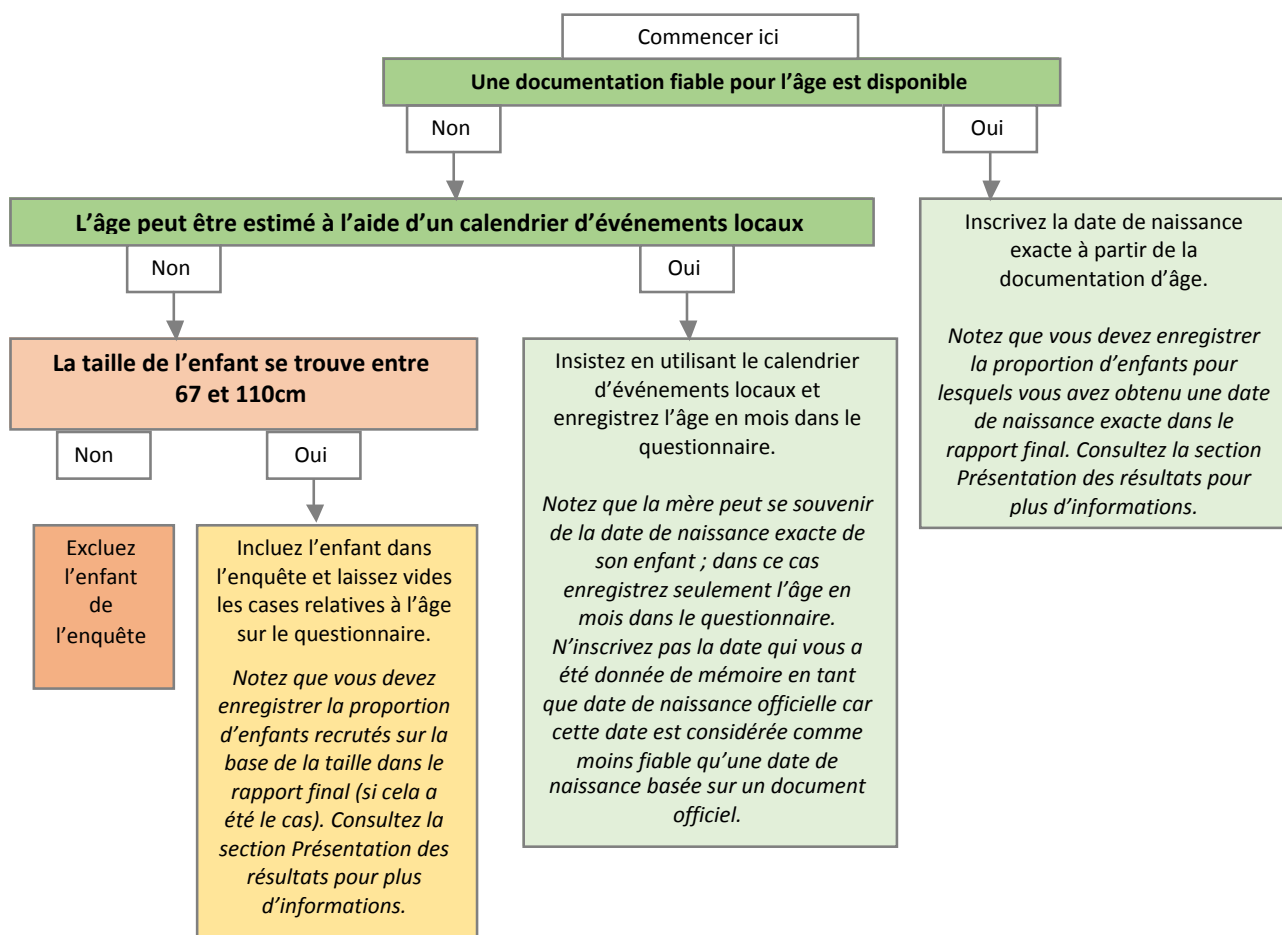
Commencer ici

Une documentation fiable pour l'âge est disponible

Non

Oui

L'âge peut être estimé à l'aide d'un calendrier d'événements locaux

Non

Oui

Inscrivez la date de naissance exacte à partir de la documentation d'âge.

*Notez que vous devez enregistrer la proportion d'enfants pour lesquels vous avez obtenu une date de naissance exacte dans le rapport final. Consultez la section Présentation des résultats pour plus d'informations.*

La taille de l'enfant se trouve entre 67 et 110cm

Non

Oui

Insistez en utilisant le calendrier d'événements locaux et enregistrez l'âge en mois dans le questionnaire.

*Notez que la mère peut se souvenir de la date de naissance exacte de son enfant ; dans ce cas enregistrez seulement l'âge en mois dans le questionnaire. N'inscrivez pas la date qui vous a été donnée de mémoire en tant que date de naissance officielle car cette date est considérée comme moins fiable qu'une date de naissance basée sur un document officiel.*

Excluez l'enfant de l'enquête

Incluez l'enfant dans l'enquête et laissez vides les cases relatives à l'âge sur le questionnaire.

*Notez que vous devez enregistrer la proportion d'enfants recrutés sur la base de la taille dans le rapport final (si cela a été le cas). Consultez la section Présentation des résultats pour plus d'informations.*